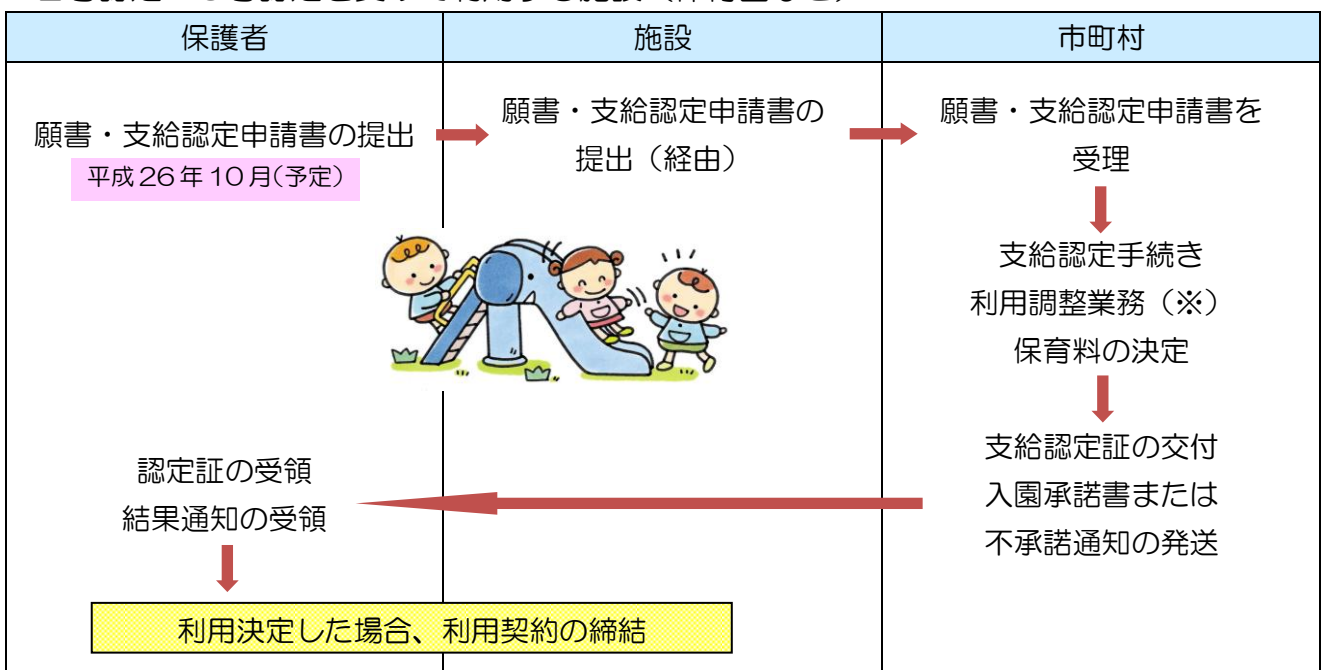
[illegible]

| 保護者 | 施設 | 市町村 |
|---|---|---|
| 願書・支給認定申請書の提出 平成26年10月(予定) | 願書・支給認定申請書の提出（経由） | 願書・支給認定申請書を受理 |
| | | 支給認定手続き 利用調整業務（※） 保育料の決定 |
| 認定証の受領 結果通知の受領 | | 支給認定証の交付 入園承諾書または不承諾通知の発送 |
| 利用決定した場合、利用契約の締結 | | |